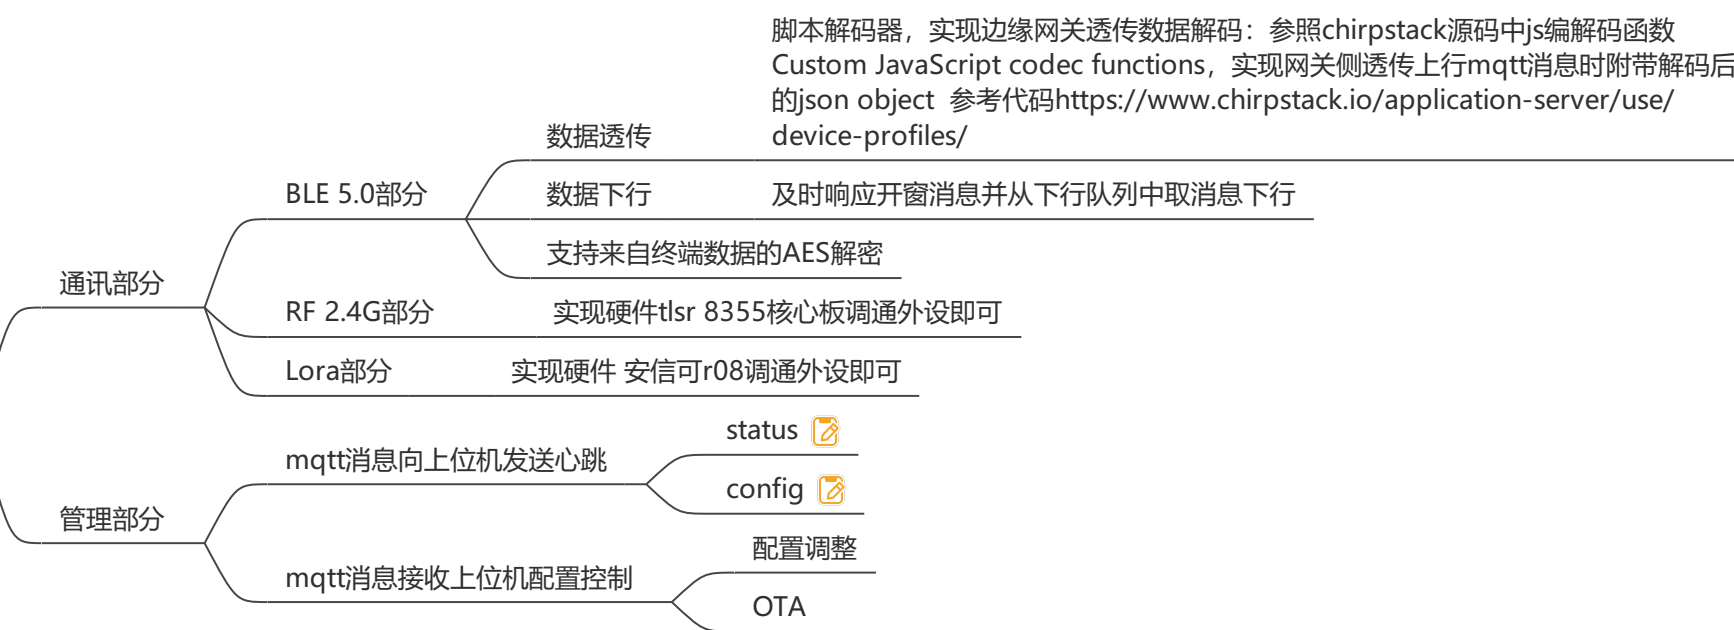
通讯部分

BLE 5.0部分

数据透传

脚本解码器，实现边缘网关透传数据解码：参照chirpstack源码中js编解码函数 Custom JavaScript codec functions，实现网关侧透传上行mqtt消息时附带解码后的json object 参考代码https://www.chirpstack.io/application-server/use/device-profiles/

数据下行

及时响应开窗消息并从下行队列中取消息下行

支持来自终端数据的AES解密

RF 2.4G部分

实现硬件tlsr 8355核心板调通外设即可

Lora部分

实现硬件 安信可r08调通外设即可

管理部分

mqtt消息向上位机发送心跳

status

config

mqtt消息接收上位机配置控制

配置调整

OTA